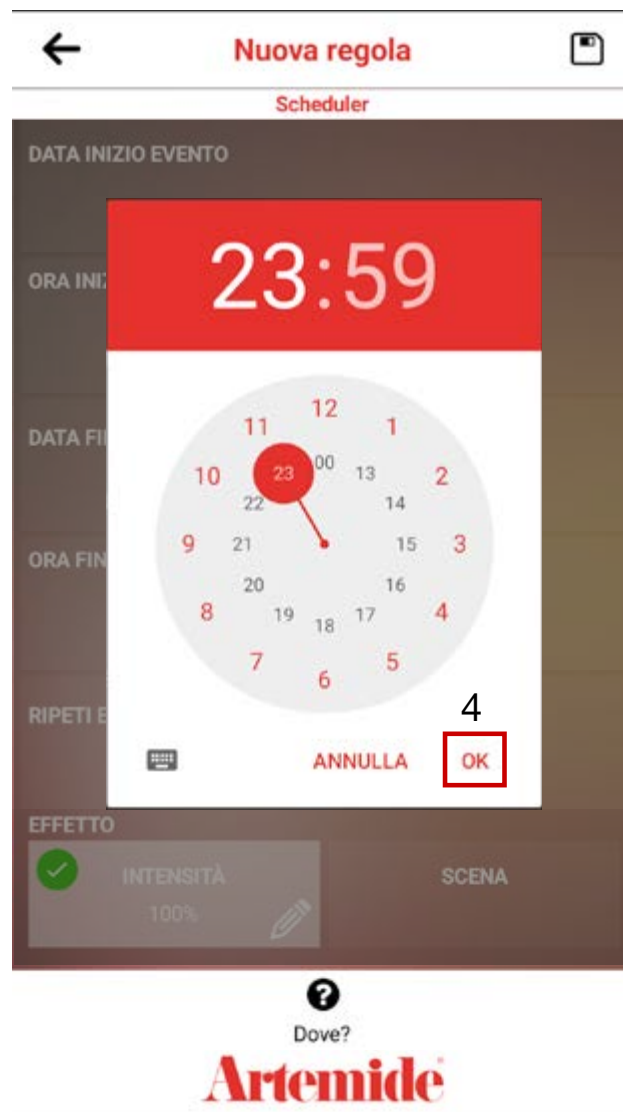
Nuova regola

Scheduler

DATA INIZIO EVENTO

ORA INI

DATA FI

ORA FIN

RIPETI E

23:59

12
1
2
3
4
5
6
7
8
9
10
11
00
13
14
15
16
17
18
19
20
21
22
23

4

ANNULLA OK

EFFETTO

INTENSITÀ
100%

SCENA

Dove?

Artemide